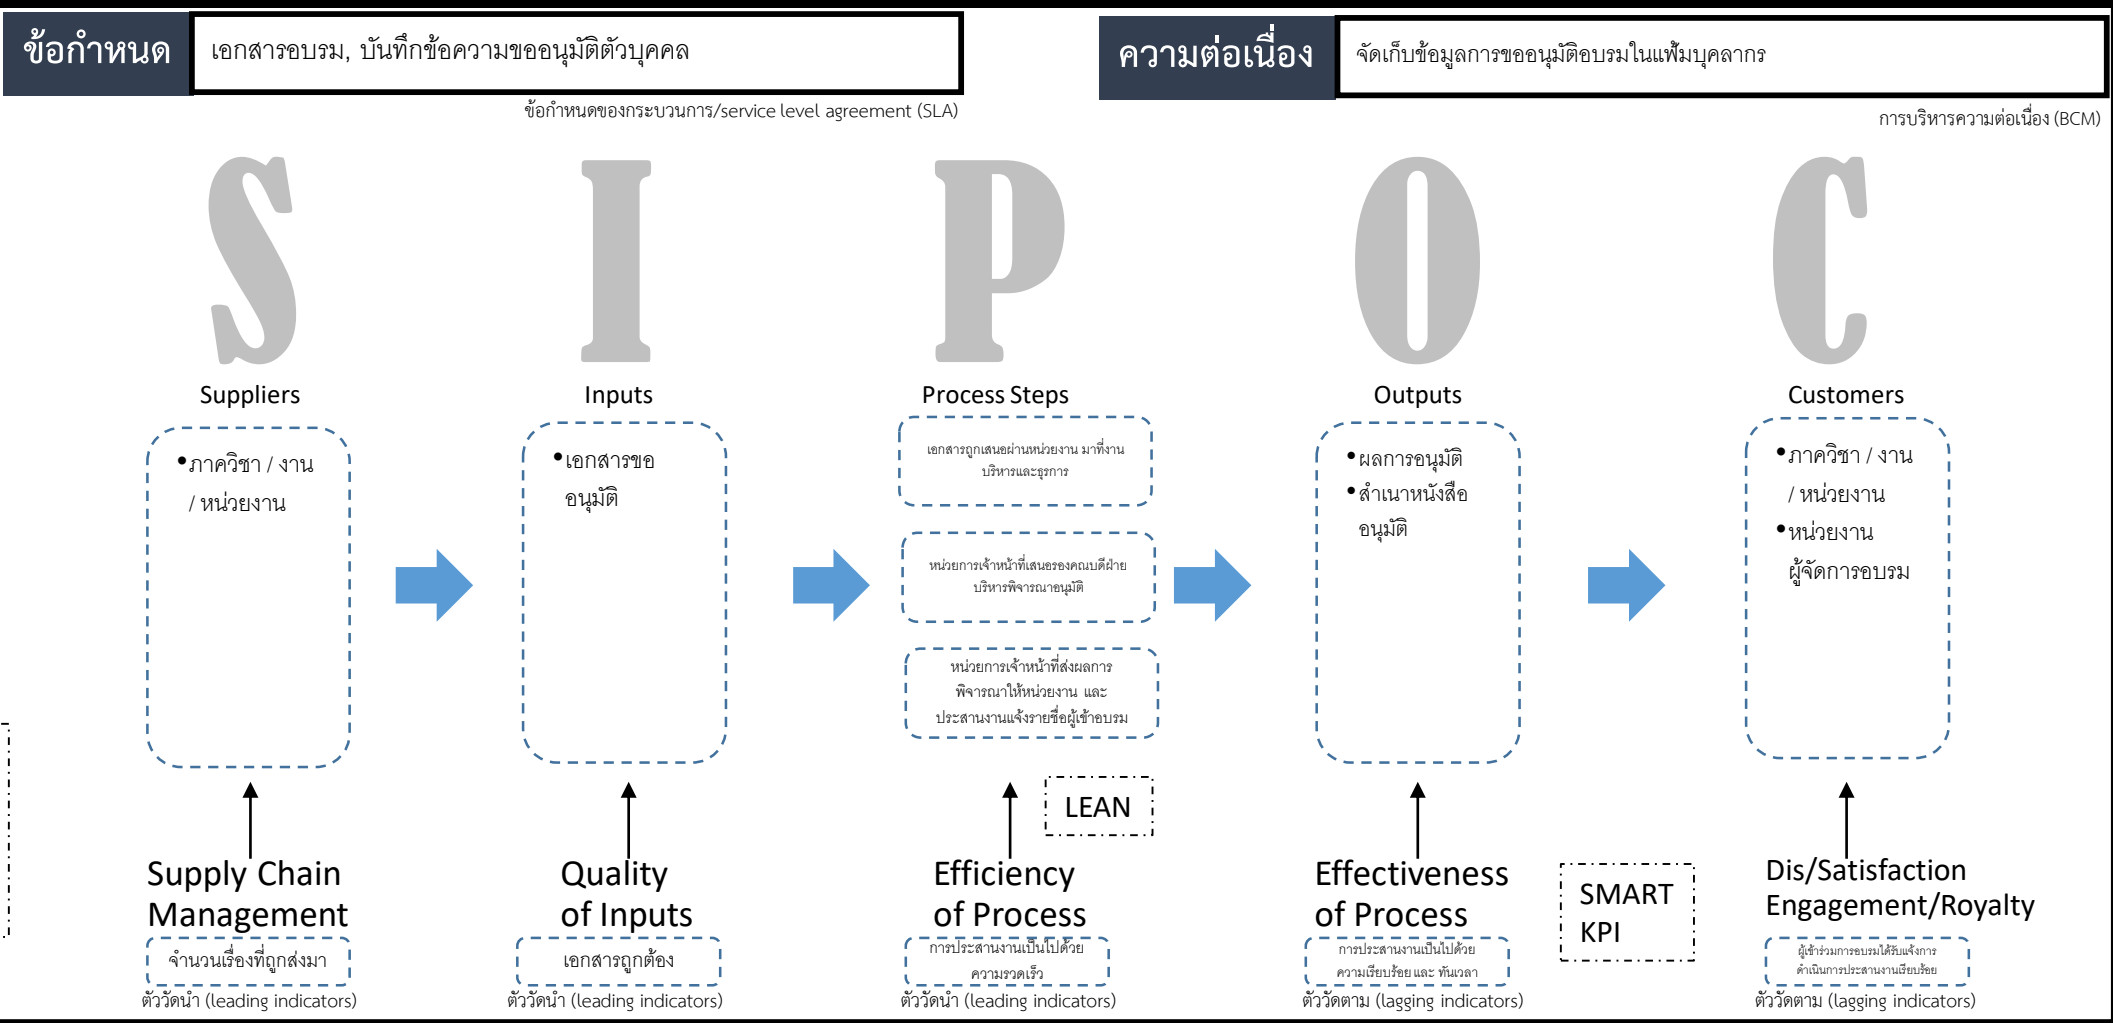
ข้อกำหนด
เอกสารอบรม, บันทึกข้อความขออนุมัติตัวบุคคล
ข้อกำหนดของกระบวนการ/service level agreement (SLA)

ความต่อเนื่อง
จัดเก็บข้อมูลการขออนุมัติอบรมในแฟ้มบุคลากร
การบริหารความต่อเนื่อง (BCM)

S I P O C

Suppliers
•ภาควิชา / งาน / หน่วยงาน

Inputs
•เอกสารขออนุมัติ

Process Steps
เอกสารถูกเสนอผ่านหน่วยงาน มาที่งานบริหารและธุรการ
หน่วยการเจ้าหน้าที่เสนอรองคณบดีฝ่ายบริหารพิจารณาอนุมัติ
หน่วยการเจ้าหน้าที่ส่งผลการพิจารณาให้หน่วยงาน และประสานงานแจ้งรายชื่อผู้เข้าอบรม

Outputs
•ผลการอนุมัติ
•สำเนาหนังสืออนุมัติ

Customers
•ภาควิชา / งาน / หน่วยงาน
•หน่วยงานผู้จัดการอบรม

LEAN

Supply Chain Management
จำนวนเรื่องที่ถูกส่งมา
ตัววัดนำ (leading indicators)

Quality of Inputs
เอกสารถูกต้อง
ตัววัดนำ (leading indicators)

Efficiency of Process
การประสานงานเป็นไปด้วยความรวดเร็ว
ตัววัดนำ (leading indicators)

Effectiveness of Process
การประสานงานเป็นไปด้วยความเรียบร้อย และ ทันเวลา
ตัววัดตาม (lagging indicators)

SMART KPI

Dis/Satisfaction Engagement/Royalty
ผู้เข้าร่วมการอบรมได้รับแจ้งการดำเนินการประสานงานเรียบร้อย
ตัววัดตาม (lagging indicators)